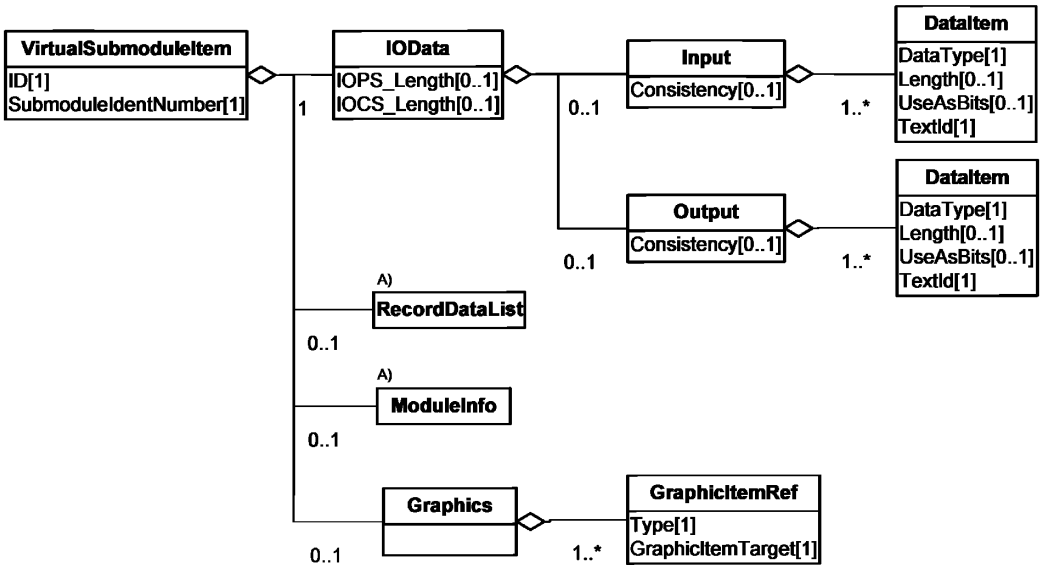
VirtualSubmoduleItem
ID[1]
SubmoduleIdentNumber[1]

1

IOData
IOPS_Length[0..1]
IOCS_Length[0..1]

0..1

Input
Consistency[0..1]

1..*

DataItem
DataType[1]
Length[0..1]
UseAsBits[0..1]
TextId[1]

Output
Consistency[0..1]

0..1

1..*

DataItem
DataType[1]
Length[0..1]
UseAsBits[0..1]
TextId[1]

A)
RecordDataList

0..1

A)
ModuleInfo

0..1

Graphics

0..1

1..*

GraphicItemRef
Type[1]
GraphicItemTarget[1]